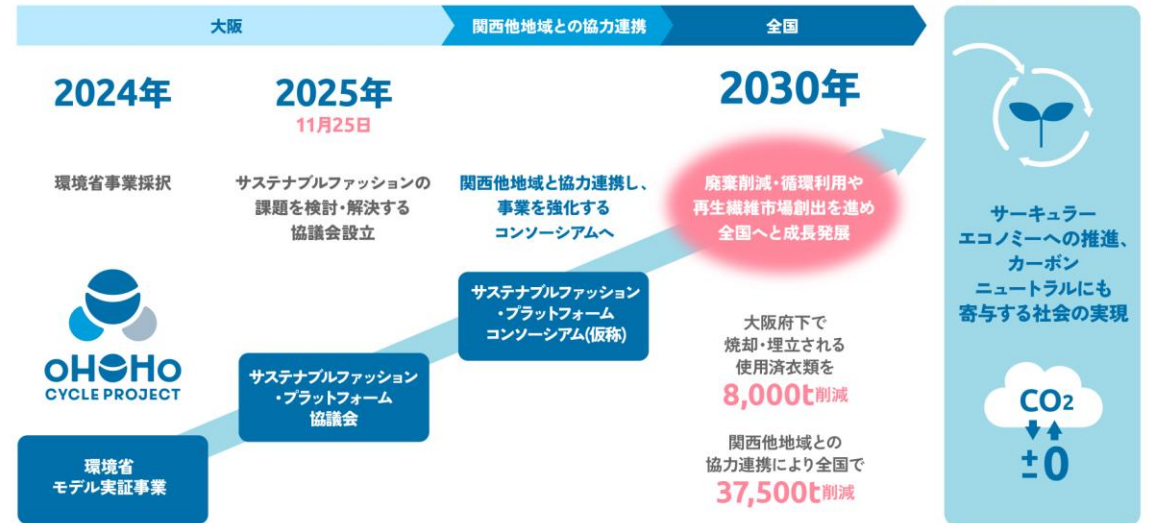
大阪

関西他地域との協力連携

全国

2024年

2025年
11月25日

2030年

環境省事業採択

サステナブルファッションの課題を検討・解決する協議会設立

関西他地域と協力連携し、事業を強化するコンソーシアムへ

廃棄削減・循環利用や再生繊維市場創出を進め全国へと成長発展

サーキュラーエコノミーへの推進、カーボンニュートラルにも寄与する社会の実現

oHoHo
CYCLE PROJECT

サステナブルファッション・プラットフォームコンソーシアム(仮称)

サステナブルファッション・プラットフォーム協議会

環境省
モデル実証事業

大阪府下で焼却・埋立される使用済衣類を
8,000t削減

関西他地域との協力連携により全国で
37,500t削減

$CO_2$
±0